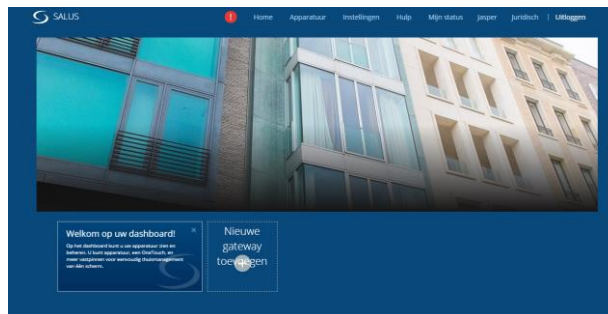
SALUS

! Home Apparatuur Instellingen Hulp Mijn status Jasper Juridisch | Uitloggen

Welkom op uw dashboard!

Op het dashboard kunt u uw apparatuur zien en beheren. U kunt apparatuur, een OneTouch, en meer vastgelegen voor eenvoudig thuismanagement van één scherm.

×

Nieuwe gateway toevoegen